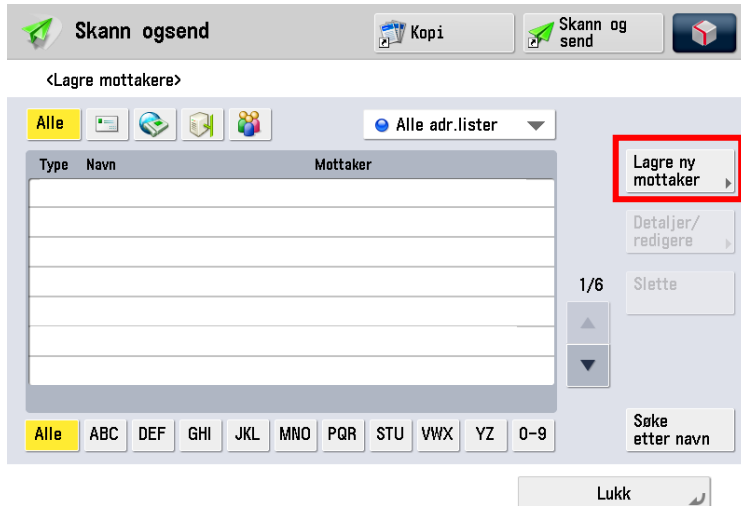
Skann ogsend

Kopi

Skann og send

<Lagre mottakere>

Alle

Alle adr.lister

| Type | Navn | Mottaker |
|---|---|---|
| | | |
| | | |
| | | |
| | | |
| | | |
| | | |
| | | |

Lagre ny mottaker

Detaljer/ redigere

1/6

Slette

Alle ABC DEF GHI JKL MNO PQR STU VWX YZ 0-9

Søke etter navn

Lukk